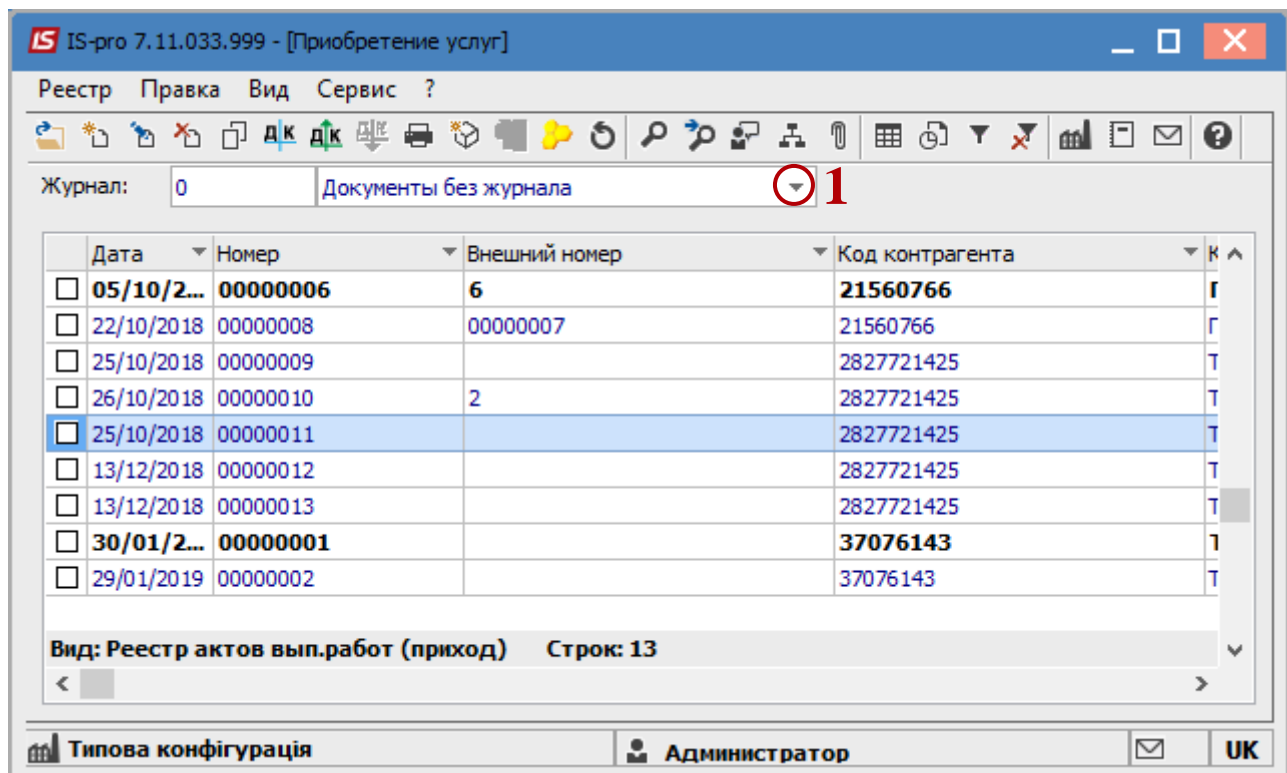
IS IS-pro 7.11.033.999 - [Приобретение услуг]

Реестр Правка Вид Сервис ?

Журнал: 0 Документы без журнала 1

| | Дата | Номер | Внешний номер | Код контрагента | К |
|---|---|---|---|---|---|
| ☐ | 05/10/2... | 00000006 | 6 | 21560766 | П |
| ☐ | 22/10/2018 | 00000008 | 00000007 | 21560766 | П |
| ☐ | 25/10/2018 | 00000009 | | 2827721425 | Т |
| ☐ | 26/10/2018 | 00000010 | 2 | 2827721425 | Т |
| ☐ | 25/10/2018 | 00000011 | | 2827721425 | Т |
| ☐ | 13/12/2018 | 00000012 | | 2827721425 | Т |
| ☐ | 13/12/2018 | 00000013 | | 2827721425 | Т |
| ☐ | 30/01/2... | 00000001 | | 37076143 | Т |
| ☐ | 29/01/2019 | 00000002 | | 37076143 | Т |

Вид: Реестр актов вып.работ (приход) Строк: 13

Типова конфігурація Администратор UK